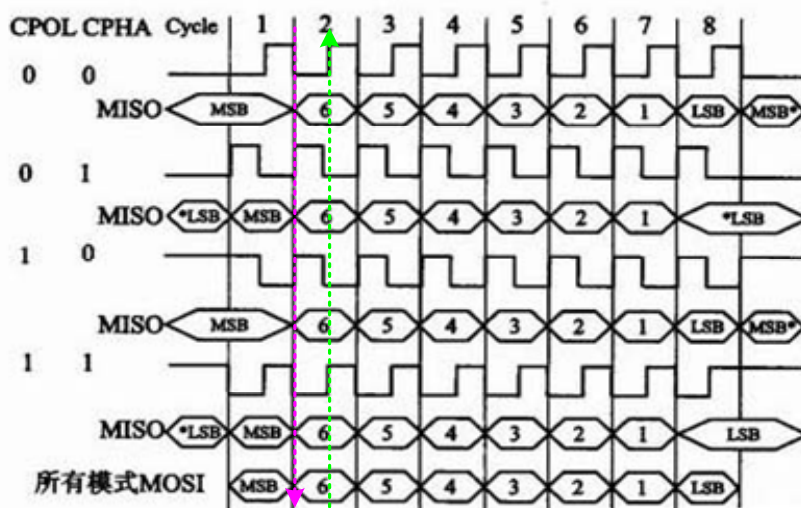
CPOL CPHA Cycle 1 2 3 4 5 6 7 8

0 0

MISO MSB 6 5 4 3 2 1 LSB MSB*

0 1

MISO *LSB MSB 6 5 4 3 2 1 *LSB

1 0

MISO MSB 6 5 4 3 2 1 LSB MSB*

1 1

MISO *LSB MSB 6 5 4 3 2 1 LSB

所有模式MOSI MSB 6 5 4 3 2 1 LSB